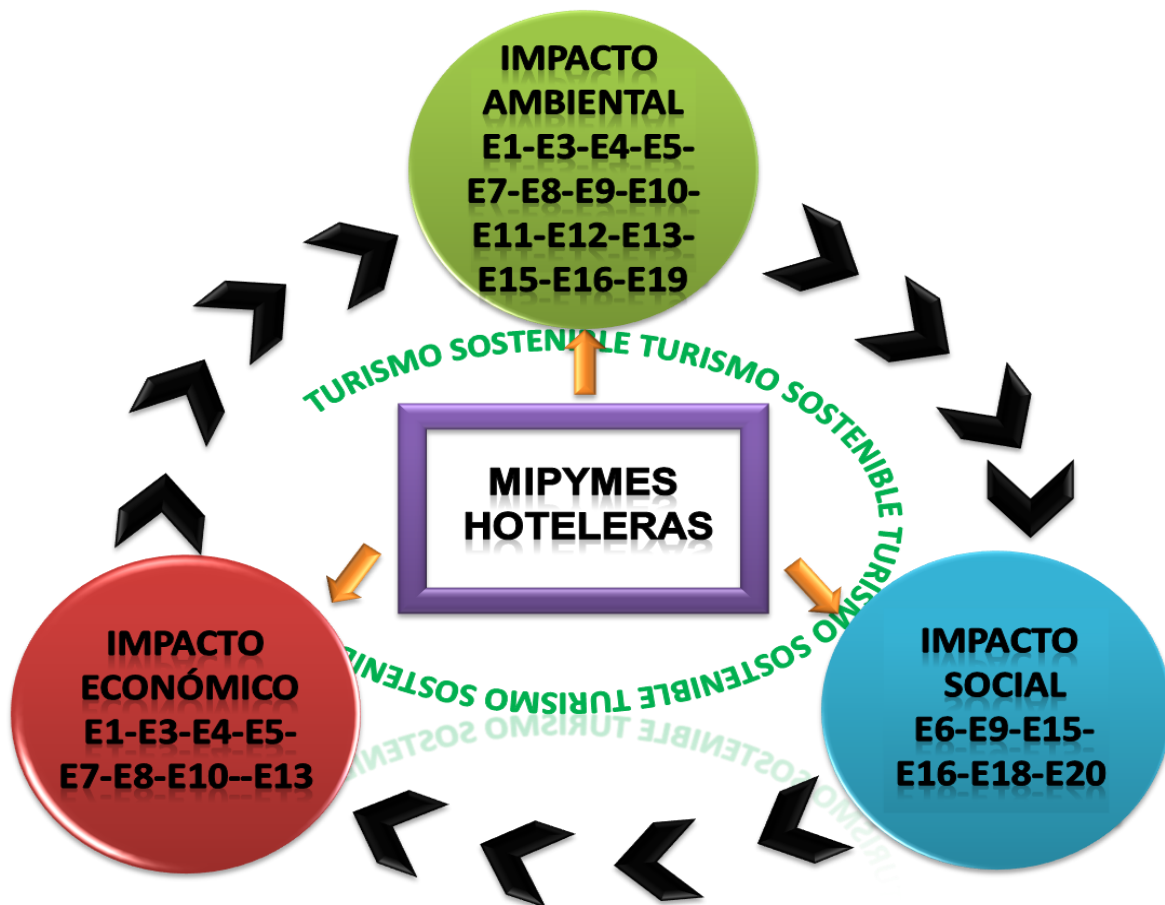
IMPACTO AMBIENTAL E1-E3-E4-E5-E7-E8-E9-E10-E11-E12-E13-E15-E16-E19

TURISMO SOSTENIBLE TURISMO SOSTENIBLE TURISMO SOSTENIBLE TURISMO SOSTENIBLE

MIPYMES HOTELERAS

IMPACTO ECONÓMICO E1-E3-E4-E5-E7-E8-E10--E13

IMPACTO SOCIAL E6-E9-E15-E16-E18-E20